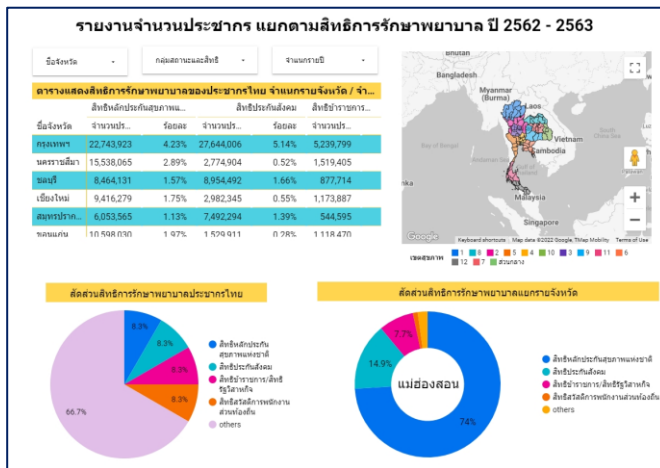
รายงานจำนวนประชากร แยกตามสิทธิการรักษาพยาบาล ปี 2562 - 2563

ชื่อจังหวัด ▾

กลุ่มสถานะและสิทธิ ▾

จำแนกรายปี ▾

ตารางแสดงสิทธิการรักษาพยาบาลของประชากรไทย จำแนกรายจังหวัด / ...

| ชื่อจังหวัด | สิทธิหลักประกันสุขภาพแ... จำนวนประ... | ร้อยละ | สิทธิประกันสังคม จำนวนประ... | ร้อยละ | สิทธิข้าราชการ... จำนวนประ... |
|---|---|---|---|---|---|
| กรุงเทพฯ | 22,743,923 | 4.23% | 27,644,006 | 5.14% | 5,239,799 |
| นครราชสีมา | 15,538,065 | 2.89% | 2,774,904 | 0.52% | 1,519,405 |
| ชลบุรี | 8,464,131 | 1.57% | 8,954,492 | 1.66% | 877,714 |
| เชียงใหม่ | 9,416,279 | 1.75% | 2,982,345 | 0.55% | 1,173,887 |
| สมุทรปราก... | 6,053,565 | 1.13% | 7,492,294 | 1.39% | 544,595 |
| ขอนแก่น | 10,598,030 | 1.97% | 1,529,911 | 0.28% | 1,118,470 |

Bangladesh
Myanmar (Burma)
Laos
Thailand
Vietnam
Cambodia
Malaysia
Singapore
Google
Keyboard shortcuts Map data ©2022 Google, TMap Mobility Terms of Use

เขตสุขภาพ 1 10 11 12 2 3 4 5 6 7 8 9 ส่วนกลาง

สัดส่วนสิทธิการรักษาพยาบาลประชากรไทย

8.3%
8.3%
8.3%
8.3%
66.7%

สิทธิหลักประกันสุขภาพแห่งชาติ
สิทธิประกันสังคม
สิทธิข้าราชการ/สิทธิรัฐวิสาหกิจ
สิทธิสวัสดิการพนักงานส่วนท้องถิ่น
others

สัดส่วนสิทธิการรักษาพยาบาลแยกรายจังหวัด

7.2%
14.9%
แม่ฮ่องสอน
74%

สิทธิหลักประกันสุขภาพแห่งชาติ
สิทธิประกันสังคม
สิทธิข้าราชการ/สิทธิรัฐวิสาหกิจ
สิทธิสวัสดิการพนักงานส่วนท้องถิ่น
others